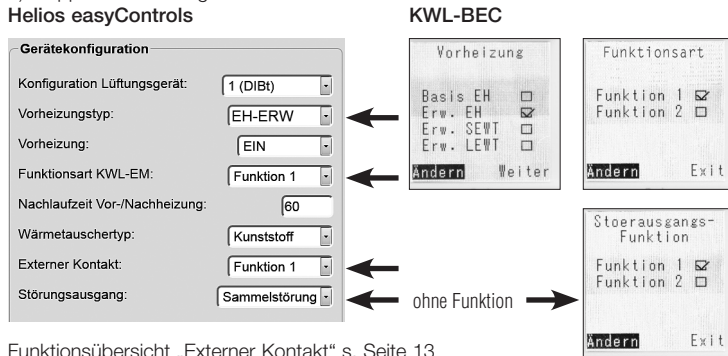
Helios easyControls

KWL-BEC

Gerätekonfiguration

Konfiguration Lüftungsgerät: 1 (DIBt)

Vorheizungstyp: EH-ERW

Vorheizung: EIN

Funktionsart KWL-EM: Funktion 1

Nachlaufzeit Vor-/Nachheizung: 60

Wärmetauschertyp: Kunststoff

Externer Kontakt: Funktion 1

Störungsausgang: Sammelstörung

Vorheizung

Basis EH ☐
Erw. EH ☑
Erw. SEWT ☐
Erw. LEWT ☐

Ändern Weiter

Funktionsart

Funktion 1 ☑
Funktion 2 ☐

Ändern Exit

Stoerausgangs-Funktion

Funktion 1 ☑
Funktion 2 ☐

Ändern Exit

ohne Funktion

Funktionsübersicht „Externer Kontakt" s. Seite 13